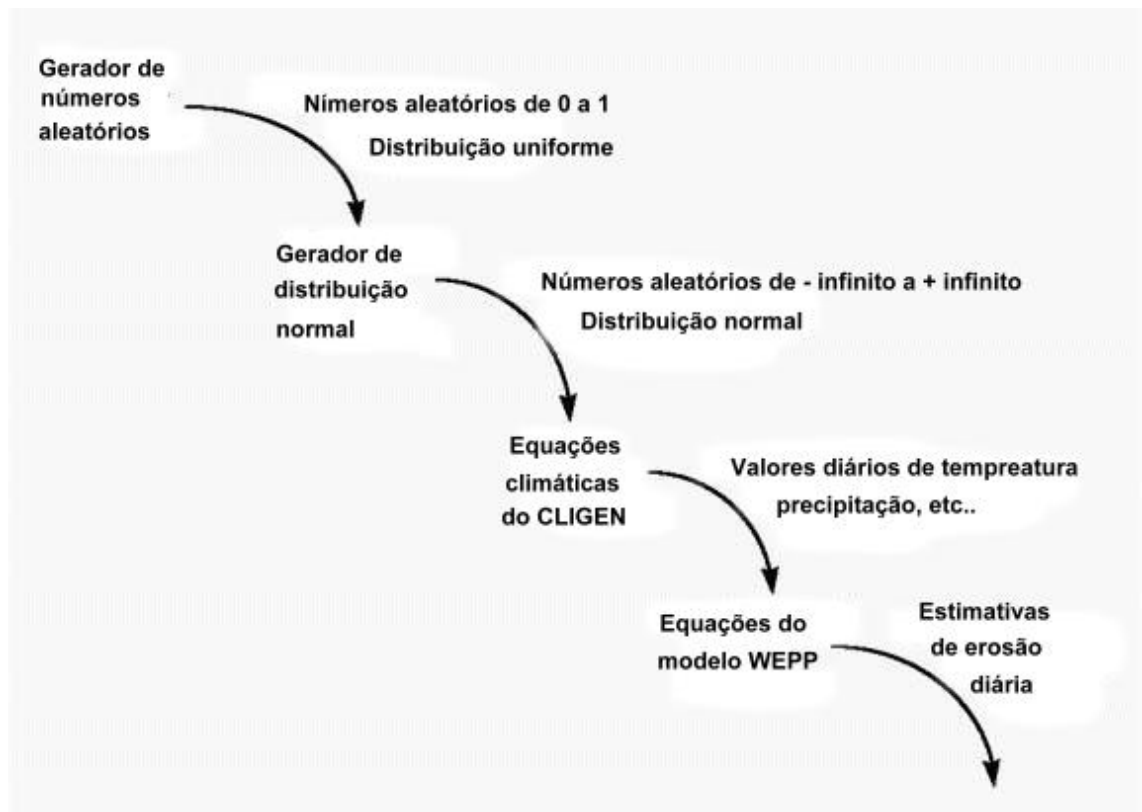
Gerador de números aleatórios

Nímeros aleatórios de 0 a 1
Distribuição uniforme

Gerador de distribuição normal

Números aleatórios de - infinito a + infinito
Distribuição normal

Equações climáticas do CLIGEN

Valores diários de tempreatura precipitação, etc..

Equações do modelo WEPP

Estimativas de erosão diária